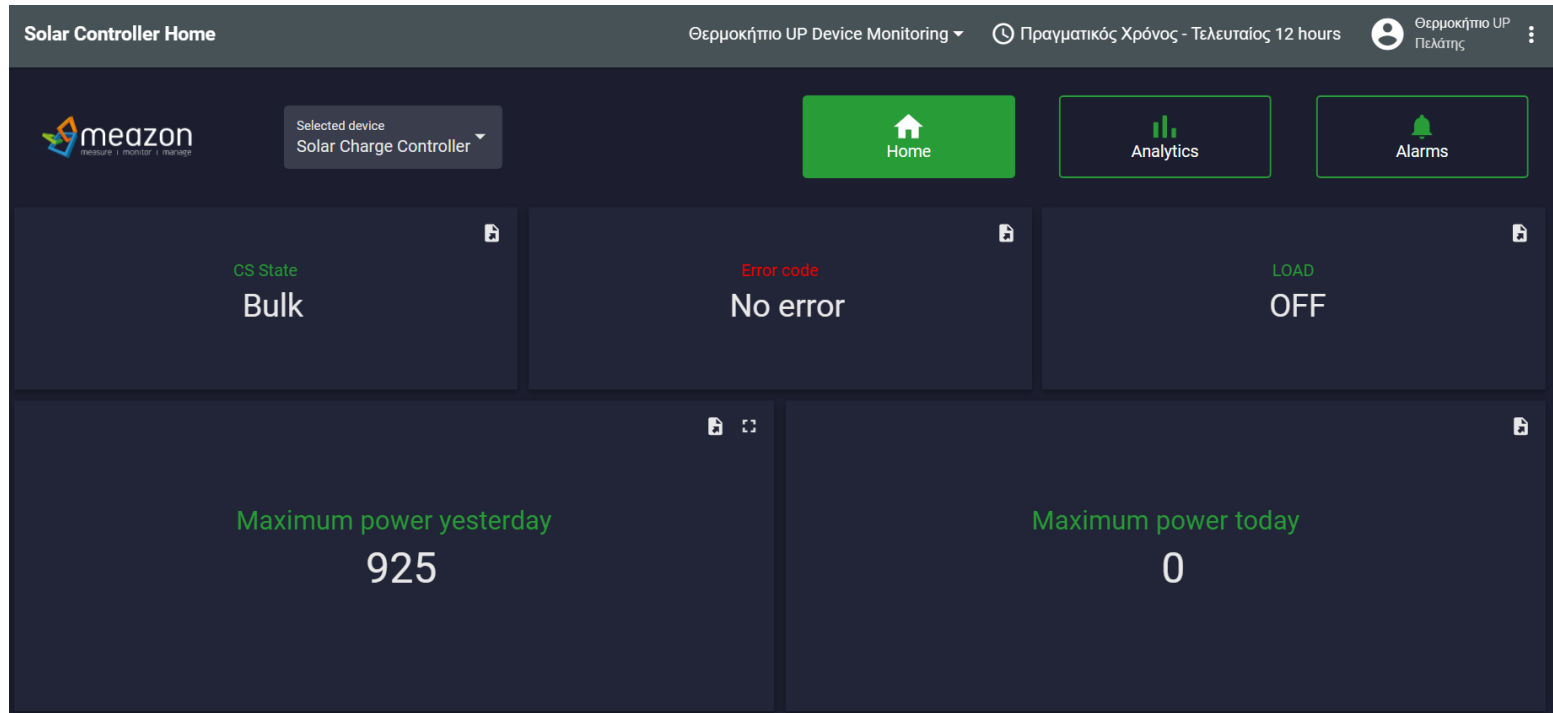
Solar Controller Home

Θερμοκήπιο UP Device Monitoring

Πραγματικός Χρόνος - Τελευταίος 12 hours

Θερμοκήπιο UP
Πελάτης

meazon
measure | monitor | manage

Selected device
Solar Charge Controller

Home

Analytics

Alarms

CS State
Bulk

Error code
No error

LOAD
OFF

Maximum power yesterday
925

Maximum power today
0